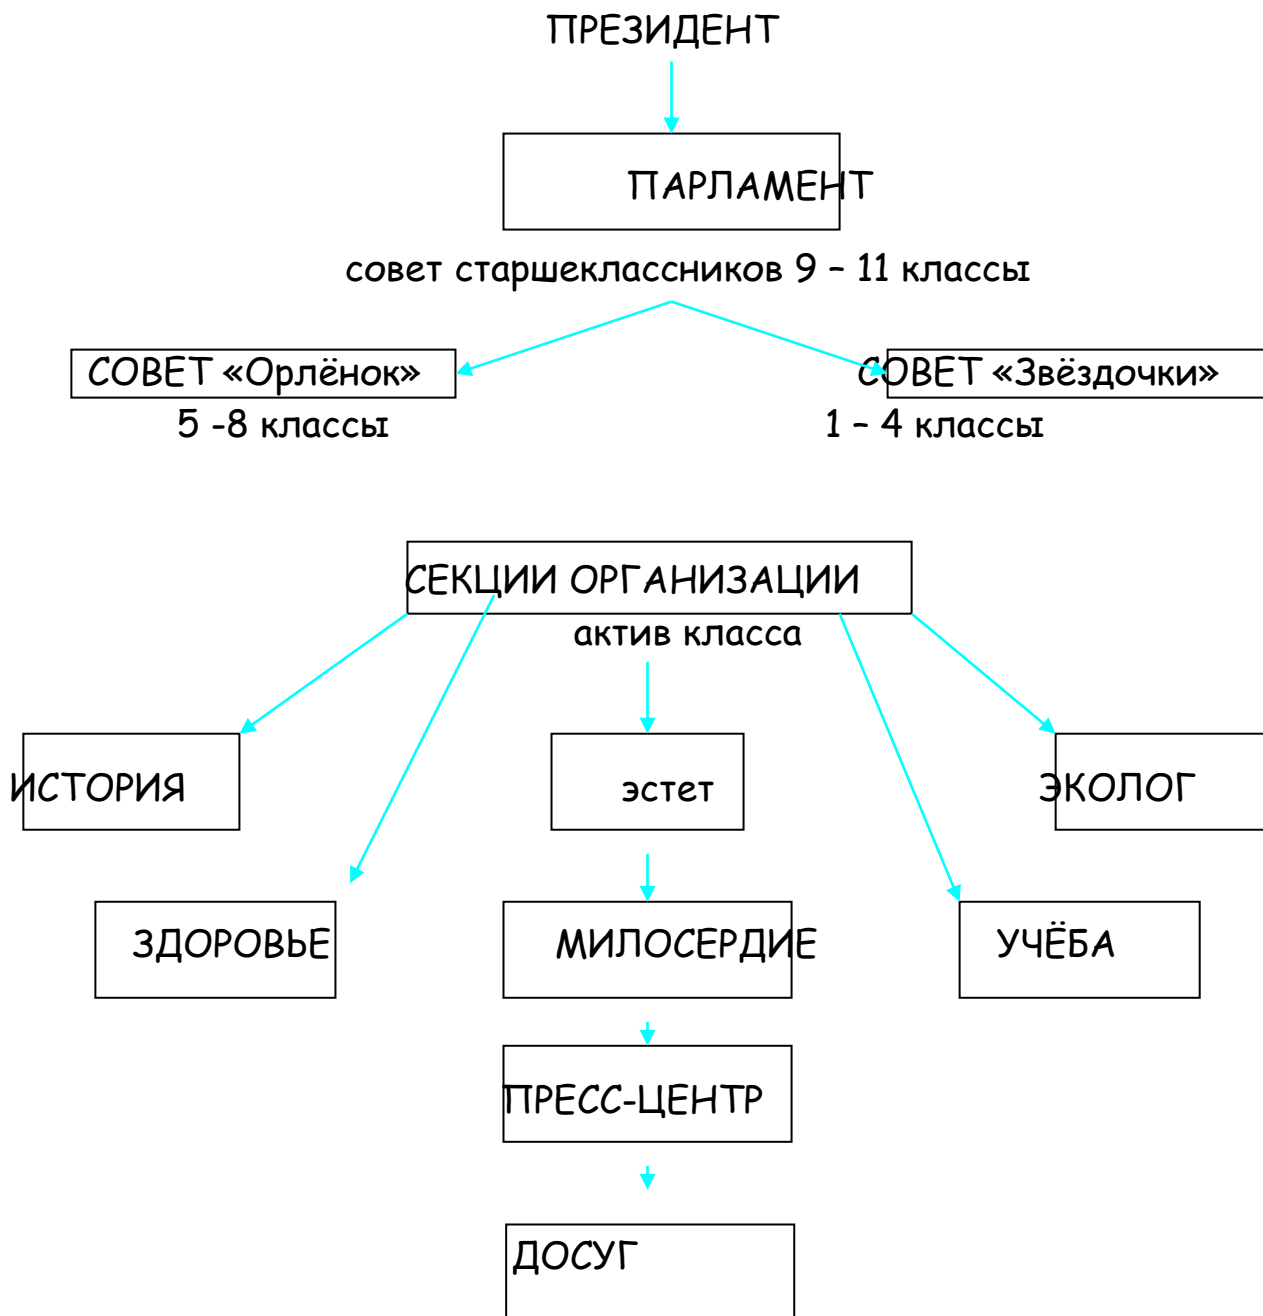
ПРЕЗИДЕНТ

ПАРЛАМЕНТ

совет старшеклассников 9 – 11 классы

СОВЕТ «Орлёнок»
5 -8 классы

СОВЕТ «Звёздочки»
1 – 4 классы

СЕКЦИИ ОРГАНИЗАЦИИ
актив класса

ИСТОРИЯ

эстет

ЭКОЛОГ

ЗДОРОВЬЕ

МИЛОСЕРДИЕ

УЧЁБА

ПРЕСС-ЦЕНТР

ДОСУГ